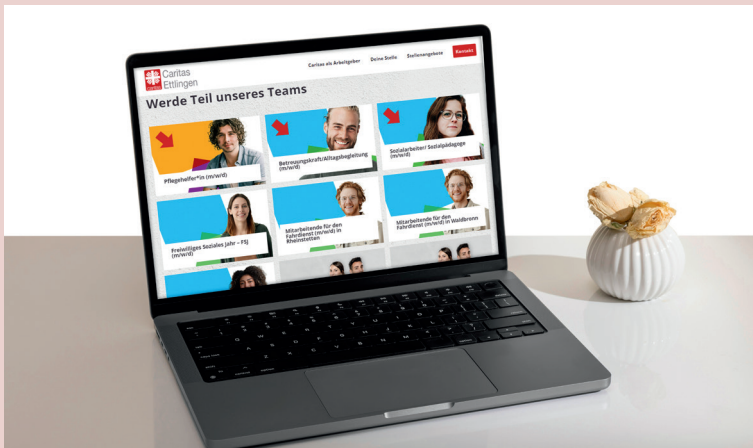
Caritas Ettlingen

Caritas als Arbeitgeber
Deine Stelle
Stellenangebote
Kontakt

Werde Teil unseres Teams

Pflegehelfer*in (m/w/d)

Betreuungskraft/Alltagsbegleitung (m/w/d)

Sozialarbeiter/ Sozialpädagoge (m/w/d)

Freiwilliges Soziales Jahr – FSJ (m/w/d)

Mitarbeitende für den Fahrdienst (m/w/d) in Rheinstetten

Mitarbeitende für den Fahrdienst (m/w/d) in Waldbronn